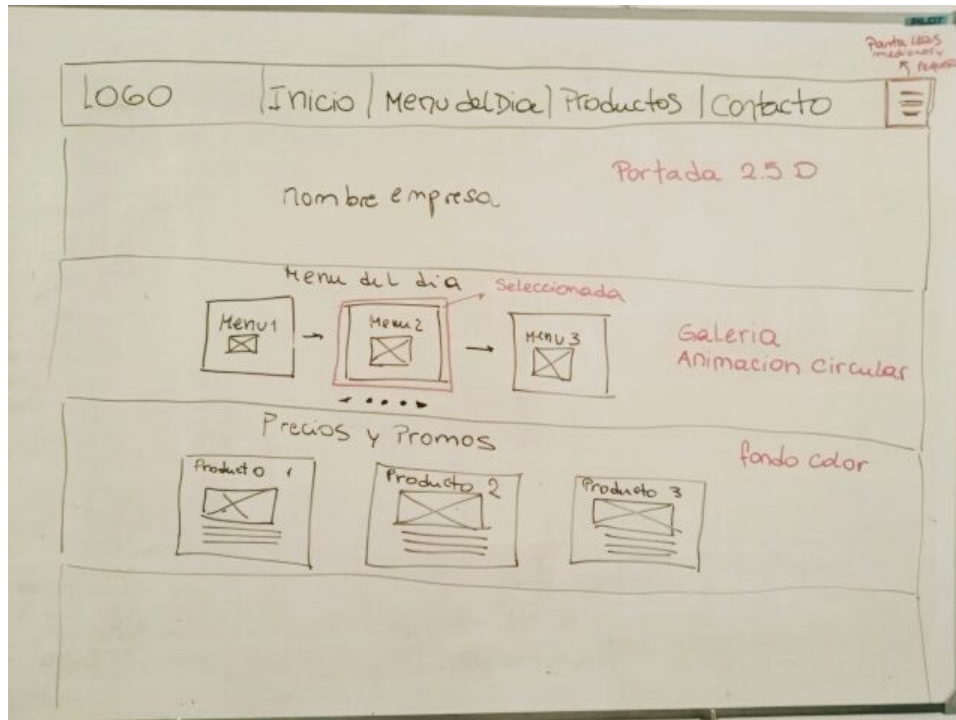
PILOT

Panta llas medianas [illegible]

LOGO | Inicio | Menu del Dia | Productos | Contacto

nombre empresa

Portada 2.5 D

Menu del dia

Seleccionada

Menu1

Menu2

Menu3

Galeria
Animacion Circular

Precios y Promos

fondo color

Producto 1

Producto 2

Producto 3